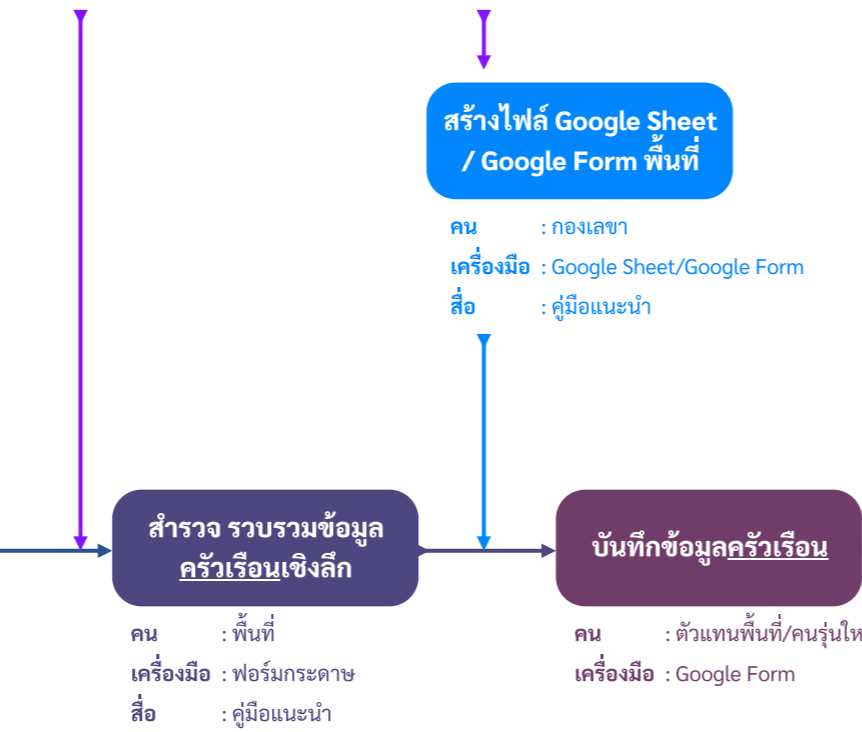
สร้างไฟล์ Google Sheet / Google Form พื้นที่

คน : กองเลขา
เครื่องมือ : Google Sheet/Google Form
สื่อ : คู่มือแนะนำ

สำรวจ รวบรวมข้อมูล ครัวเรือนเชิงลึก

คน : พื้นที่
เครื่องมือ : ฟอร์มกระดาษ
สื่อ : คู่มือแนะนำ

บันทึกข้อมูลครัวเรือน

คน : ตัวแทนพื้นที่/คนรุ่นให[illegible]
เครื่องมือ : Google Form